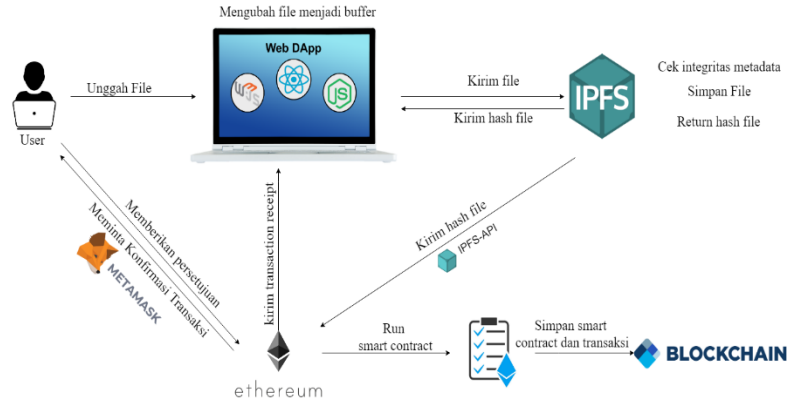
Mengubah file menjadi buffer

Web DApp

User

Unggah File

Kirim file

Kirim hash file

IPFS

Cek integritas metadata

Simpan File

Return hash file

Memberikan persetujuan

Meminta Konfirmasi Transaksi

METAMASK

kirim transaction receipt

Kirim hash file

IPFS-API

Run smart contract

Simpan smart contract dan transaksi

BLOCKCHAIN

ethereum